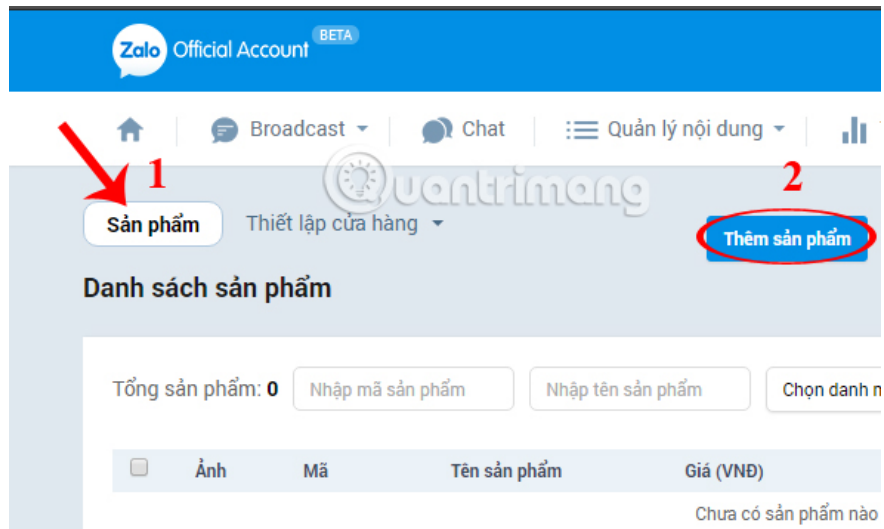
Zalo Official Account BETA

Broadcast Chat Quản lý nội dung

1 2

Sản phẩm Thiết lập cửa hàng

Thêm sản phẩm

Danh sách sản phẩm

Tổng sản phẩm: 0 Nhập mã sản phẩm Nhập tên sản phẩm Chọn danh m

| | Ảnh | Mã | Tên sản phẩm | Giá (VNĐ) |
|---|---|---|---|---|

Chưa có sản phẩm nào

Quantrimang